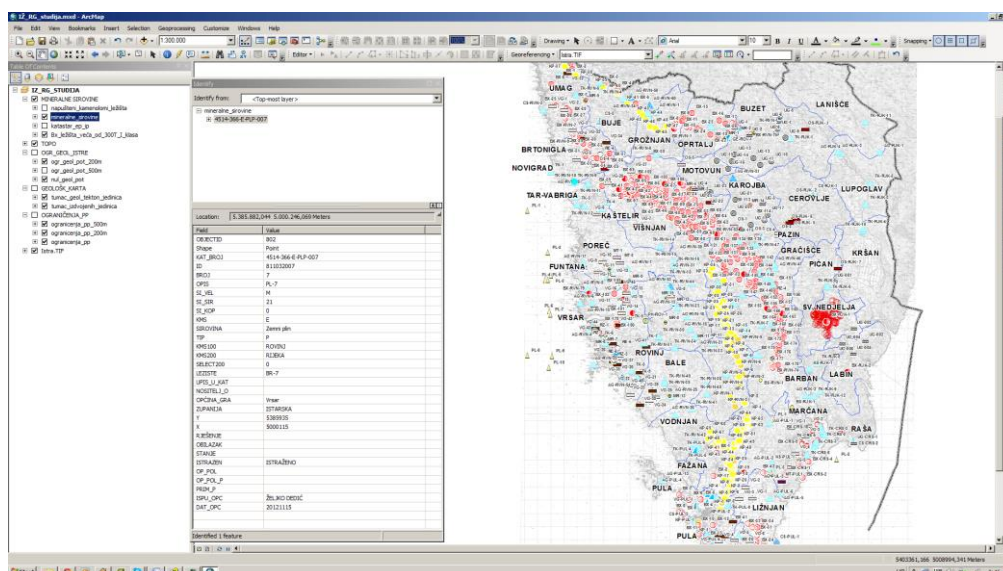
IZ_RG_studija.mxd - ArcMap

File Edit View Bookmarks Insert Selection Geoprocessing Customize Windows Help

1:300.000

Drawing Arial 10 B I U Snapping

Editor Georeferencing Istra.TIF

Table Of Contents

IZ_RG_STUDIJA
MINERALNE SIROVINE
napušteni_kamenolomi_ležišta
mineralne_sirovine
katastar_ep_ip
Bx_ležišta_veća_od_300T_1_klasa
TOPO
OGR_GEOL_ISTRE
ogr_geol_pot_200m
ogr_geol_pot_500m
nul_geol_pot
GEOLOŠKI_KARTA
tumac_geol_tekton_jedinica
tumac_izdvojenih_jedinica
OGRANIČENJA_PP
ogranicenja_pp_500m
ogranicenja_pp_200m
ogranicenja_pp
Istra.TIF

Identify

Identify from: <Top-most layer>

mineralne_sirovine
4514-366-E-PLP-007

Location: 5.385.882,044 5.000.246,069 Meters

| Field | Value |
|---|---|
| OBJECTID | 802 |
| Shape | Point |
| KAT_BROJ | 4514-366-E-PLP-007 |
| ID | 811032007 |
| BROJ | 7 |
| OPIS | PL-7 |
| SI_VEL | M |
| SI_SIR | 21 |
| SI_KOP | 0 |
| KMS | E |
| SIROVINA | Zemni plin |
| TIP | P |
| KMS100 | ROVINJ |
| KMS200 | RIJEKA |
| SELECT200 | 0 |
| LEZISTE | BR-7 |
| UPIS_U_KAT | |
| NOSITELJ_O | |
| OPĆINA_GRA | Vrsar |
| ZUPANIJA | ISTARSKA |
| Y | 5385935 |
| X | 5000115 |
| RJEŠENJE | |
| OBILAZAK | |
| STANJE | |
| ISTRAZEN | ISTRAŽENO |
| OP_POL | |
| OP_POL_P | |
| PRIM_P | |
| ISPU_OPC | ŽELJKO DEDIĆ |
| DAT_OPC | 20121115 |

Identified 1 feature

UMAG BUZET LANIŠĆE BUJE GROŽNJAN OPRTALJ BRTONIGLA NOVIGRAD MOTOVUN KAROJBA LUPOGLAV TAR-VABRIGA CEROVLJE KAŠTELIR VIŠNJAN PAZIN POREČ GRAČIŠĆE KRŠAN FUNTANA PIĆAN SV. NEDJELJA VRSAR ROVINJ BALE BARBAN LABIN MARČANA VODNJAN RAŠA FAŽANA PULA LIŽNJAN PULA

5403361,166 5008994,341 Meters